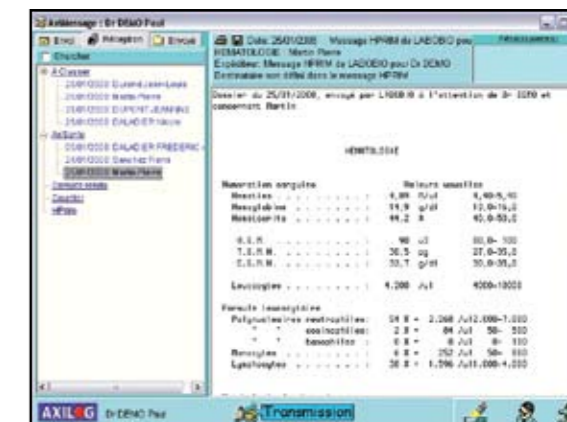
Axilmessage : Dr DEMO Paul

Envoi | Réception | Envoyé

Chercher

A Classer
25/01/2008 DURAND Jean-Louis
25/01/2008 Martin Pierre
25/01/2008 DUPONT JEANINE
25/01/2008 DALADIER Nicole
Archivés
25/01/2008 DALADIER FREDERIC
25/01/2008 Sanchez Pierre
25/01/2008 Martin Pierre
Comptes rendus
Courrier
HPrim

Date 25/01/2008 Message HPRIM de LABOBIO pour HEMATOLOGIE : Martin Pierre
Expéditeur: Message HPRIM de LABOBIO pour Dr DEMO
Destinataire non défini dans le message HPRIM

Dossier du 25/01/2008, envoyé par LABOBIO à l'attention de Dr DEMO et concernant Martin

HEMATOLOGIE

| Numeration sanguine | | Valeurs usuelles |
|---|---|---|
| Hematies . . . . . . . . | 4,80 M/ul | 4,40-5,40 |
| Hemoglobine . . . . . . | 14,9 g/dl | 13,0-15,0 |
| Hematocrite . . . . . . | 44,2 % | 40,0-53,0 |
| V.G.M. . . . . . . . . | 90 u3 | 80,0- 100 |
| T.C.M.H. . . . . . . . | 30,5 pg | 27,0-35,0 |
| C.C.M.H. . . . . . . . | 33,7 g/dl | 30,0-35,0 |
| Leucocytes . . . . . . | 4.200 /ul | 4000-10000 |

Formule leucocytaire

| | | | |
|---|---|---|---|
| Polynucleaires neutrophiles: | 54 % = | 2.268 /ul | 2.000-7.000 |
| " " eosinophiles: | 2 % = | 84 /ul | 50- 500 |
| " " basophiles : | 0 % = | 0 /ul | 0- 100 |
| Monocytes | 6 % = | 252 /ul | 50- 800 |
| Lymphocytes | 38 % = | 1.596 /ul | 1.000-4.000 |

AXILOG Dr DEMO Paul
Transmission